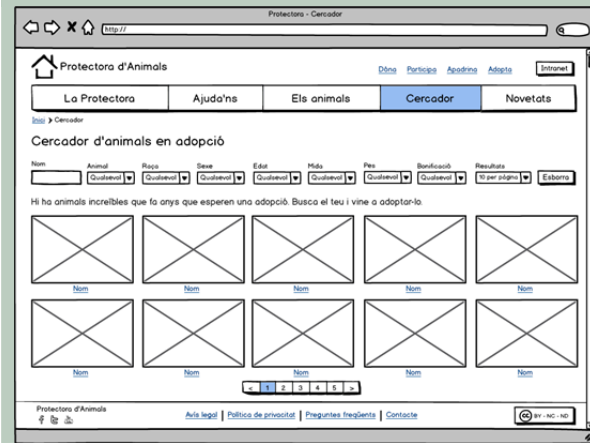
Protectora - Cercador

http://

Protectora d'Animals

Dóna Participa Apadrina Adopta Intranet

| La Protectora | Ajuda'ns | Els animals | Cercador | Novetats |
|---|---|---|---|---|

Inici > Cercador

Cercador d'animals en adopció

Nom

Animal Qualsevol

Raça Qualsevol

Sexe Qualsevol

Edat Qualsevol

Mida Qualsevol

Pes Qualsevol

Bonificació Qualsevol

Resultats 10 per pàgina

Esborra

Hi ha animals increïbles que fa anys que esperen una adopció. Busca el teu i vine a adoptar-lo.

Nom Nom Nom Nom Nom

Nom Nom Nom Nom Nom

< 1 2 3 4 5 >

Protectora d'Animals

Avís legal | Política de privacitat | Preguntes freqüents | Contacte

BY - NC - ND